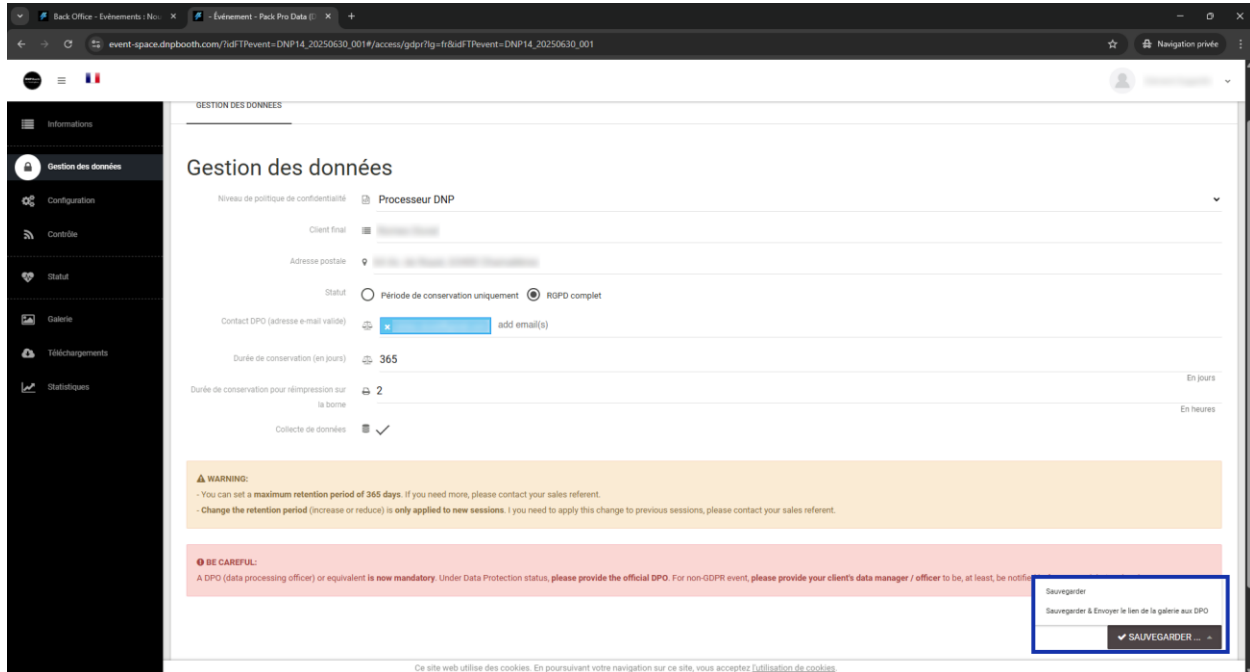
Back Office - Evénements | Nou ×
- Événement - Pack Pro Data (I ×
+

event-space.dnpbooth.com/?idFTPevent=DNP14_20250630_001#/access/gdpr?lg=fr&idFTPevent=DNP14_20250630_001

Navigation privée

Informations
Gestion des données
Configuration
Contrôle
Statut
Galerie
Téléchargements
Statistiques

GESTION DES DONNEES

Gestion des données

Niveau de politique de confidentialité
Processeur DNP

Client final
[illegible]

Adresse postale
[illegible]

Statut
Période de conservation uniquement
RGPD complet

Contact DPO (adresse e-mail valide)
×
add email(s)

Durée de conservation (en jours)
365
En jours

Durée de conservation pour réimpression sur la borne
2
En heures

Collecte de données

⚠ WARNING:
- You can set a **maximum retention period of 365 days**. If you need more, please contact your sales referent.
- **Change the retention period** (increase or reduce) is **only applied to new sessions**. I you need to apply this change to previous sessions, please contact your sales referent.

BE CAREFUL:
A DPO (data processing officer) or equivalent **is now mandatory**. Under Data Protection status, **please provide the official DPO**. For non-GDPR event, **please provide your client's data manager / officer** to be, at least, be notifie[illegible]

Sauvegarder
Sauvegarder & Envoyer le lien de la galerie aux DPO
✔ SAUVEGARDER ...

Ce site web utilise des cookies. En poursuivant votre navigation sur ce site, vous acceptez l'utilisation de cookies.